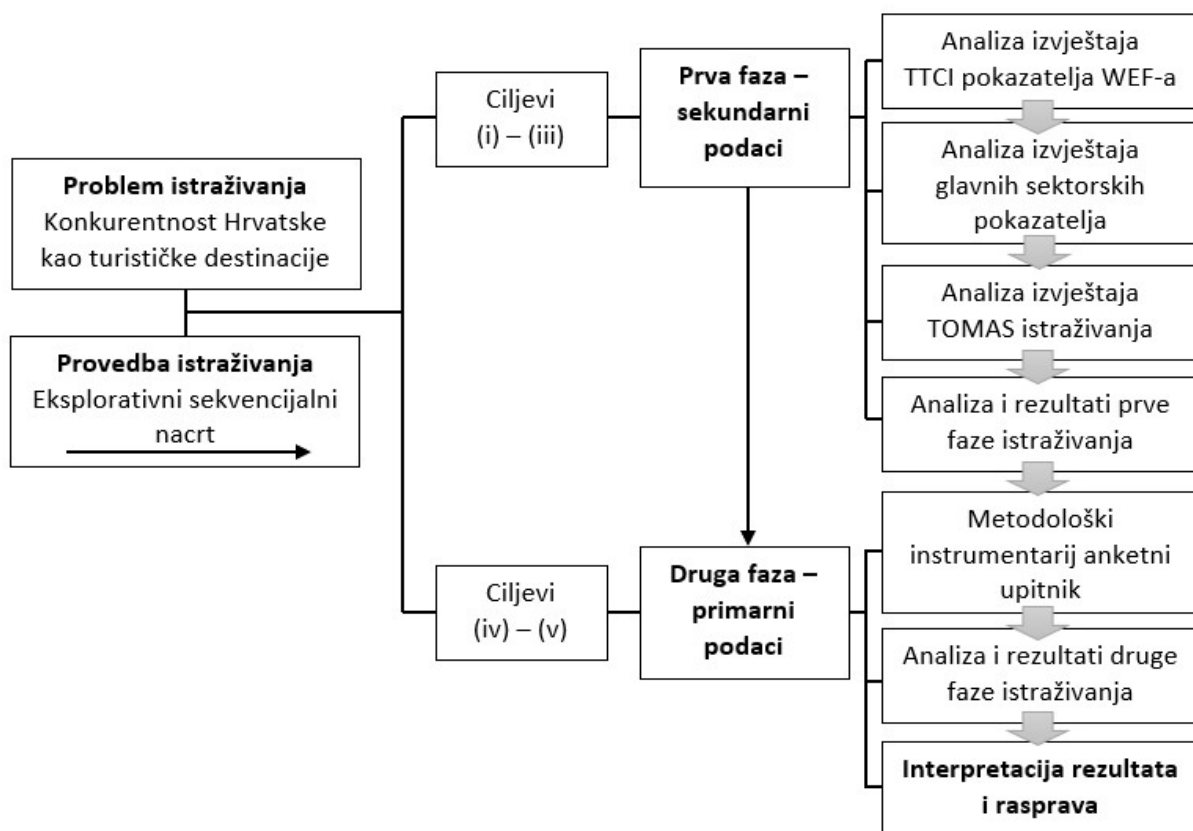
**Problem istraživanja**
Konkurentnost Hrvatske kao turističke destinacije

**Provedba istraživanja**
Eksplorativni sekvencijalni nacrt

Ciljevi (i) – (iii)

**Prva faza – sekundarni podaci**

Analiza izvještaja TTCI pokazatelja WEF-a

Analiza izvještaja glavnih sektorskih pokazatelja

Analiza izvještaja TOMAS istraživanja

Analiza i rezultati prve faze istraživanja

Ciljevi (iv) – (v)

**Druga faza – primarni podaci**

Metodološki instrumentarij anketni upitnik

Analiza i rezultati druge faze istraživanja

**Interpretacija rezultata i rasprava**